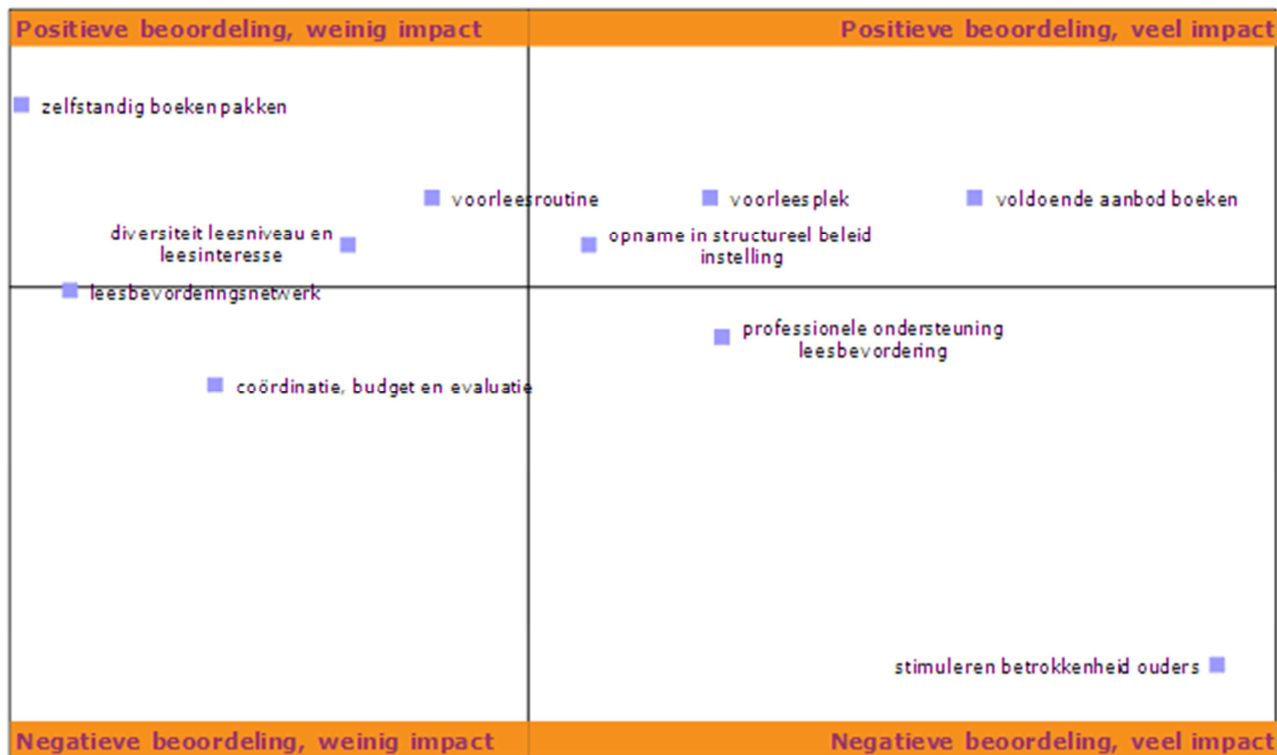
Positieve beoordeling, weinig impact

Positieve beoordeling, veel impact

zelfstandig boekenpakken

voorleesroutine

voorleesplek

voldoende aanbod boeken

diversiteit leesniveau en leesinteresse

opname in structureel beleid instelling

leesbevorderingsnetwerk

professionele ondersteuning leesbevordering

coördinatie, budget en evaluatie

stimuleren betrokkenheid ouders

Negatieve beoordeling, weinig impact

Negatieve beoordeling, veel impact